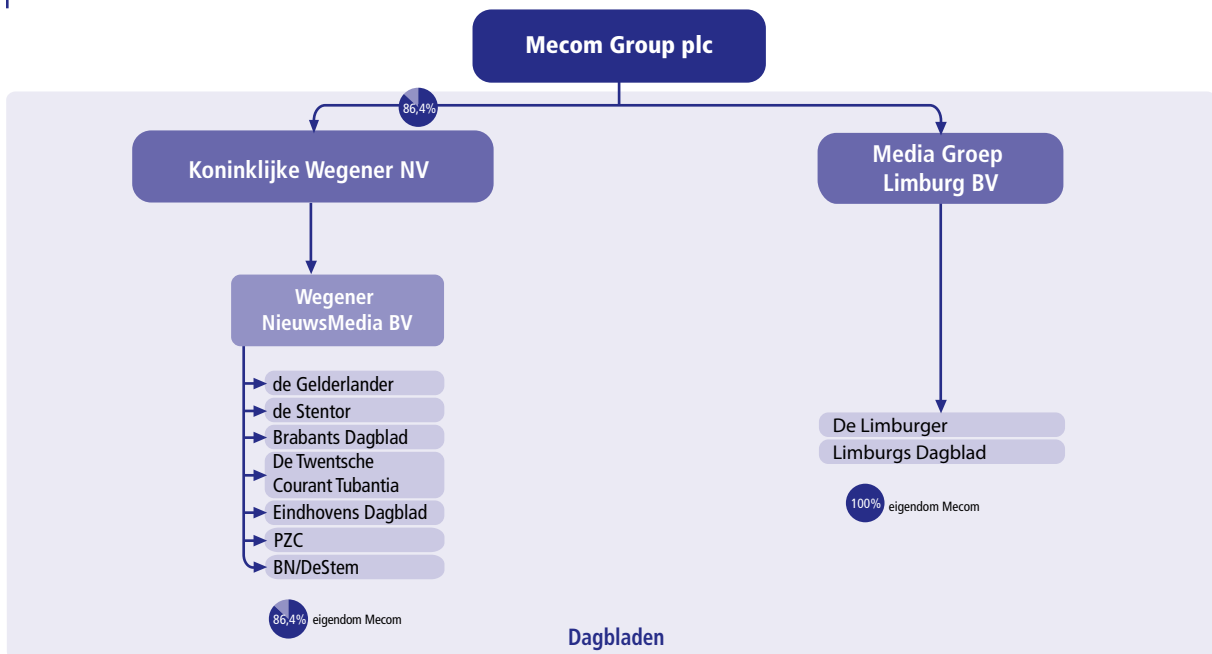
Mecom Group plc

86,4%

Koninklijke Wegener NV

Media Groep Limburg BV

Wegener NieuwsMedia BV

de Gelderlander
de Stentor
Brabants Dagblad
De Twentsche Courant Tubantia
Eindhovens Dagblad
PZC
BN/DeStem

86,4% eigendom Mecom

De Limburger
Limburgs Dagblad

100% eigendom Mecom

Dagbladen